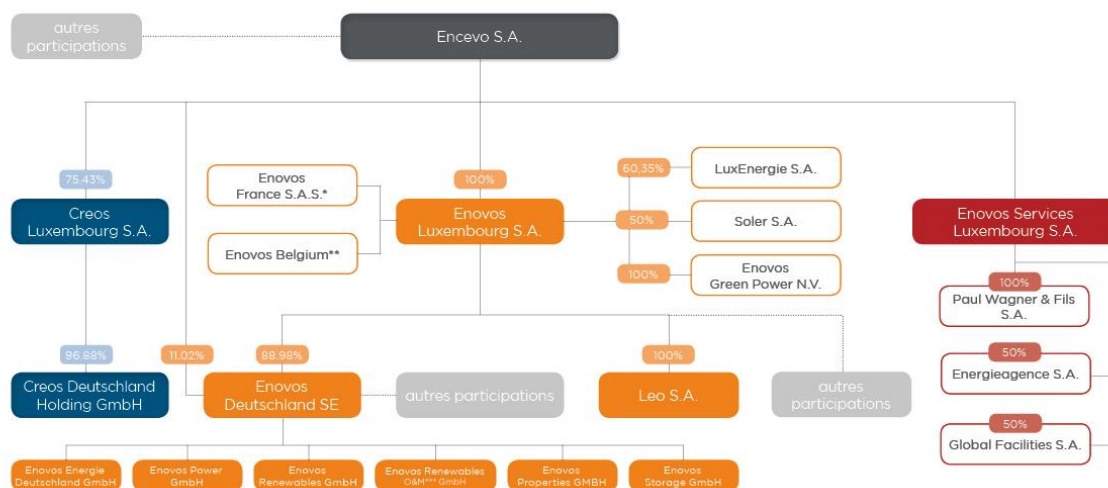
autres participations

Encevo S.A.

75.43%

Creos Luxembourg S.A.

Enovos France S.A.S.*

Enovos Belgium**

100%

Enovos Luxembourg S.A.

60,35%

LuxEnergie S.A.

50%

Soler S.A.

100%

Enovos Green Power N.V.

Enovos Services Luxembourg S.A.

100%

Paul Wagner & Fils S.A.

50%

Energieagence S.A.

50%

Global Facilities S.A.

96.88%

Creos Deutschland Holding GmbH

11.02%

88.98%

Enovos Deutschland SE

autres participations

100%

Leo S.A.

autres participations

Enovos Energie Deutschland GmbH

Enovos Power GmbH

Enovos Renewables GmbH

Enovos Renewables O&M*** GmbH

Enovos Properties GMBH

Enovos Storage GmbH